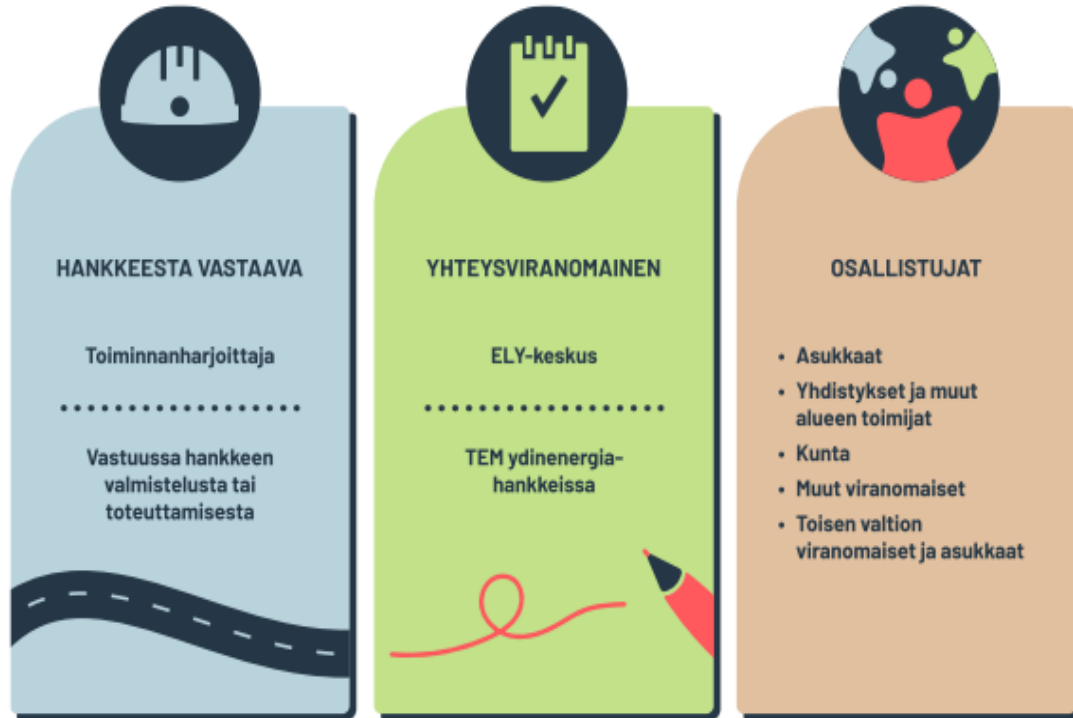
HANKKEESTA VASTAAVA

Toiminnanharjoittaja

Vastuussa hankkeen valmistelusta tai toteuttamisesta

YHTEYSVIRANOMAINEN

ELY-keskus

TEM ydinenergiahankkeissa

OSALLISTUJAT

- Asukkaat
- Yhdistykset ja muut alueen toimijat
- Kunta
- Muut viranomaiset
- Toisen valtion viranomaiset ja asukkaat